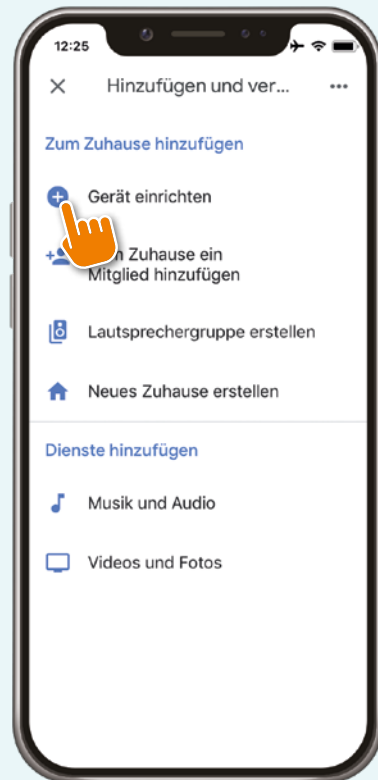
12:25

Hinzufügen und ver...

Zum Zuhause hinzufügen

Gerät einrichten

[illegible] Zuhause ein Mitglied hinzufügen

Lautsprechergruppe erstellen

Neues Zuhause erstellen

Dienste hinzufügen

Musik und Audio

Videos und Fotos